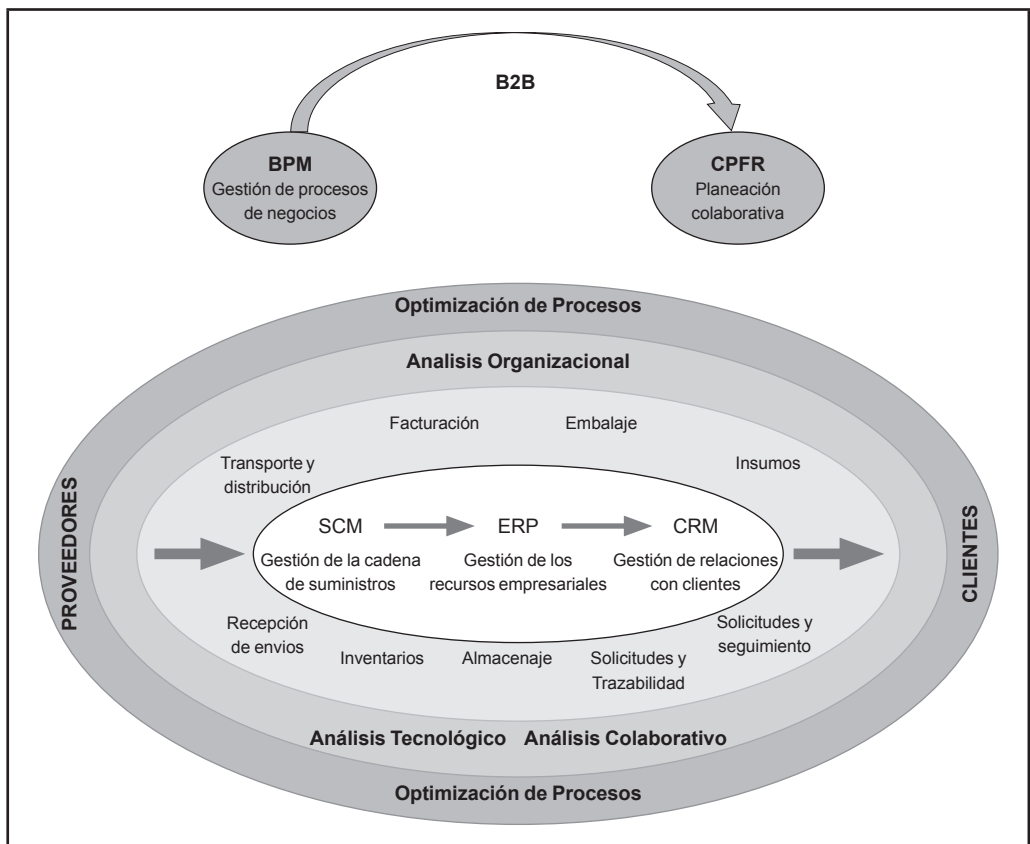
B2B

BPM
Gestión de procesos de negocios

CPFR
Planeación colaborativa

Optimización de Procesos

Analisis Organizacional

Facturación

Embalaje

Transporte y distribución

Insumos

PROVEEDORES

SCM
Gestión de la cadena de suministros

ERP
Gestión de los recursos empresariales

CRM
Gestión de relaciones con clientes

CLIENTES

Recepción de envios

Inventarios

Almacenaje

Solicitudes y Trazabilidad

Solicitudes y seguimiento

Análisis Tecnológico

Análisis Colaborativo

Optimización de Procesos